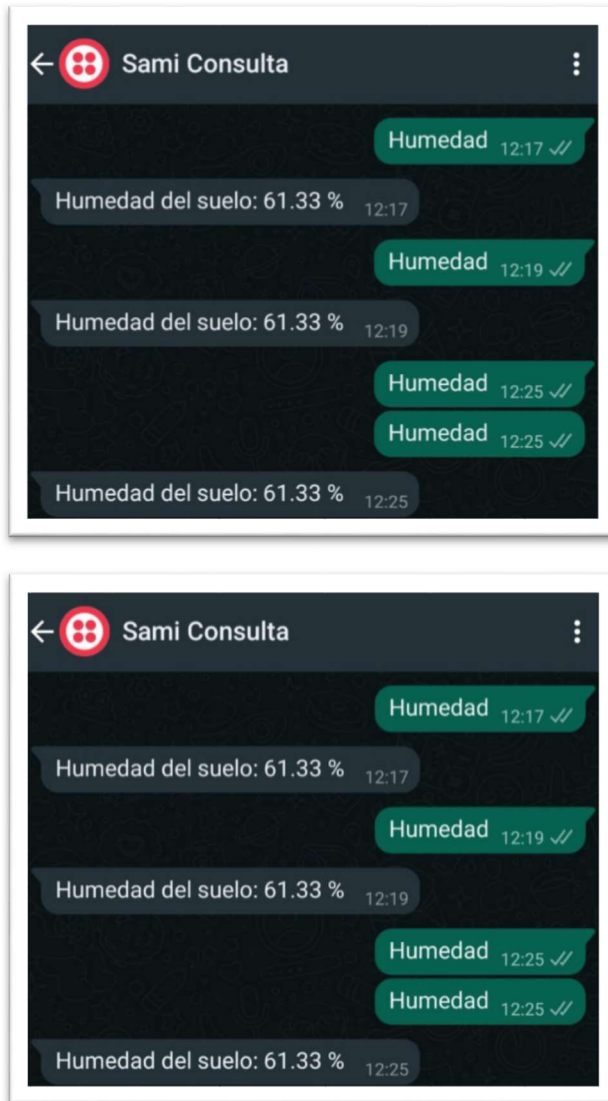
Sami Consulta

Humedad 12:17

Humedad del suelo: 61.33 % 12:17

Humedad 12:19

Humedad del suelo: 61.33 % 12:19

Humedad 12:25

Humedad 12:25

Humedad del suelo: 61.33 % 12:25

Sami Consulta

Humedad 12:17

Humedad del suelo: 61.33 % 12:17

Humedad 12:19

Humedad del suelo: 61.33 % 12:19

Humedad 12:25

Humedad 12:25

Humedad del suelo: 61.33 % 12:25